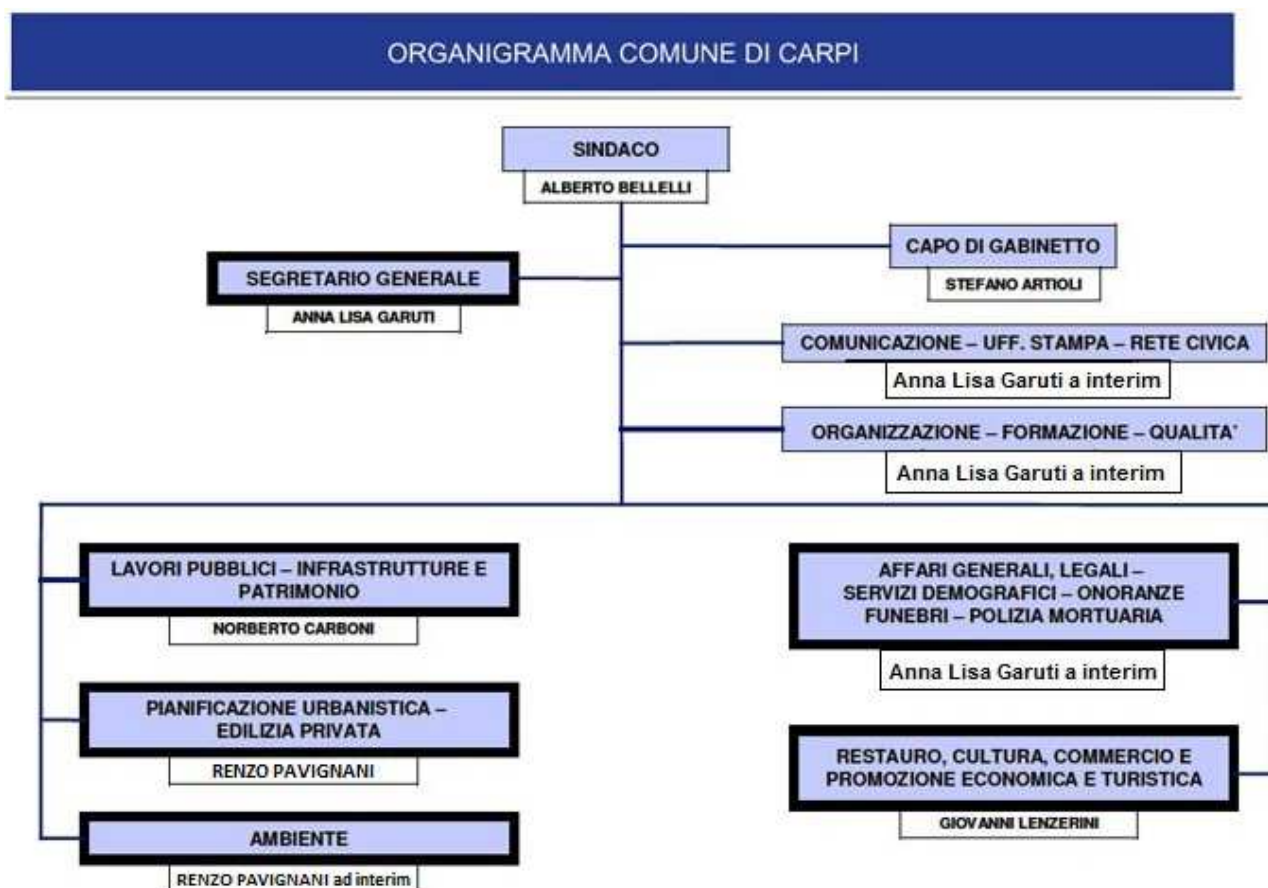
ORGANIGRAMMA COMUNE DI CARPI

SINDACO
ALBERTO BELLELLI

SEGRETARIO GENERALE
ANNA LISA GARUTI

CAPO DI GABINETTO
STEFANO ARTIOLI

COMUNICAZIONE – UFF. STAMPA – RETE CIVICA
Anna Lisa Garuti a interim

ORGANIZZAZIONE – FORMAZIONE – QUALITA'
Anna Lisa Garuti a interim

LAVORI PUBBLICI – INFRASTRUTTURE E PATRIMONIO
NORBERTO CARBONI

PIANIFICAZIONE URBANISTICA – EDILIZIA PRIVATA
RENZO PAVIGNANI

AMBIENTE
RENZO PAVIGNANI ad interim

AFFARI GENERALI, LEGALI – SERVIZI DEMOGRAFICI – ONORANZE FUNEBRI – POLIZIA MORTUARIA
Anna Lisa Garuti a interim

RESTAURO, CULTURA, COMMERCIO E PROMOZIONE ECONOMICA E TURISTICA
GIOVANNI LENZERINI